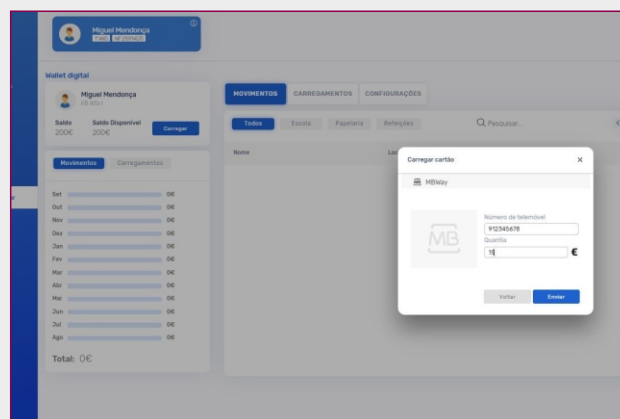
Miguel Mendonça
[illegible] Nº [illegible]

Wallet digital

Miguel Mendonça
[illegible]

Saldo
200€

Saldo Disponível
200€

Carregar

Movimentos
Carregamentos

Set 0€
Out 0€
Nov 0€
Dez 0€
Jan 0€
Fev 0€
Mar 0€
Abr 0€
Mai 0€
Jun 0€
Jul 0€
Ago 0€

Total: 0€

MOVIMENTOS
CARREGAMENTOS
CONFIGURAÇÕES

Todos
Escola
Papelaria
Refeições

Pesquisar...

Nome

Carregar cartão

MBWay

MB

Número de telemóvel
912345678
Quantia
15
€

Voltar
Enviar